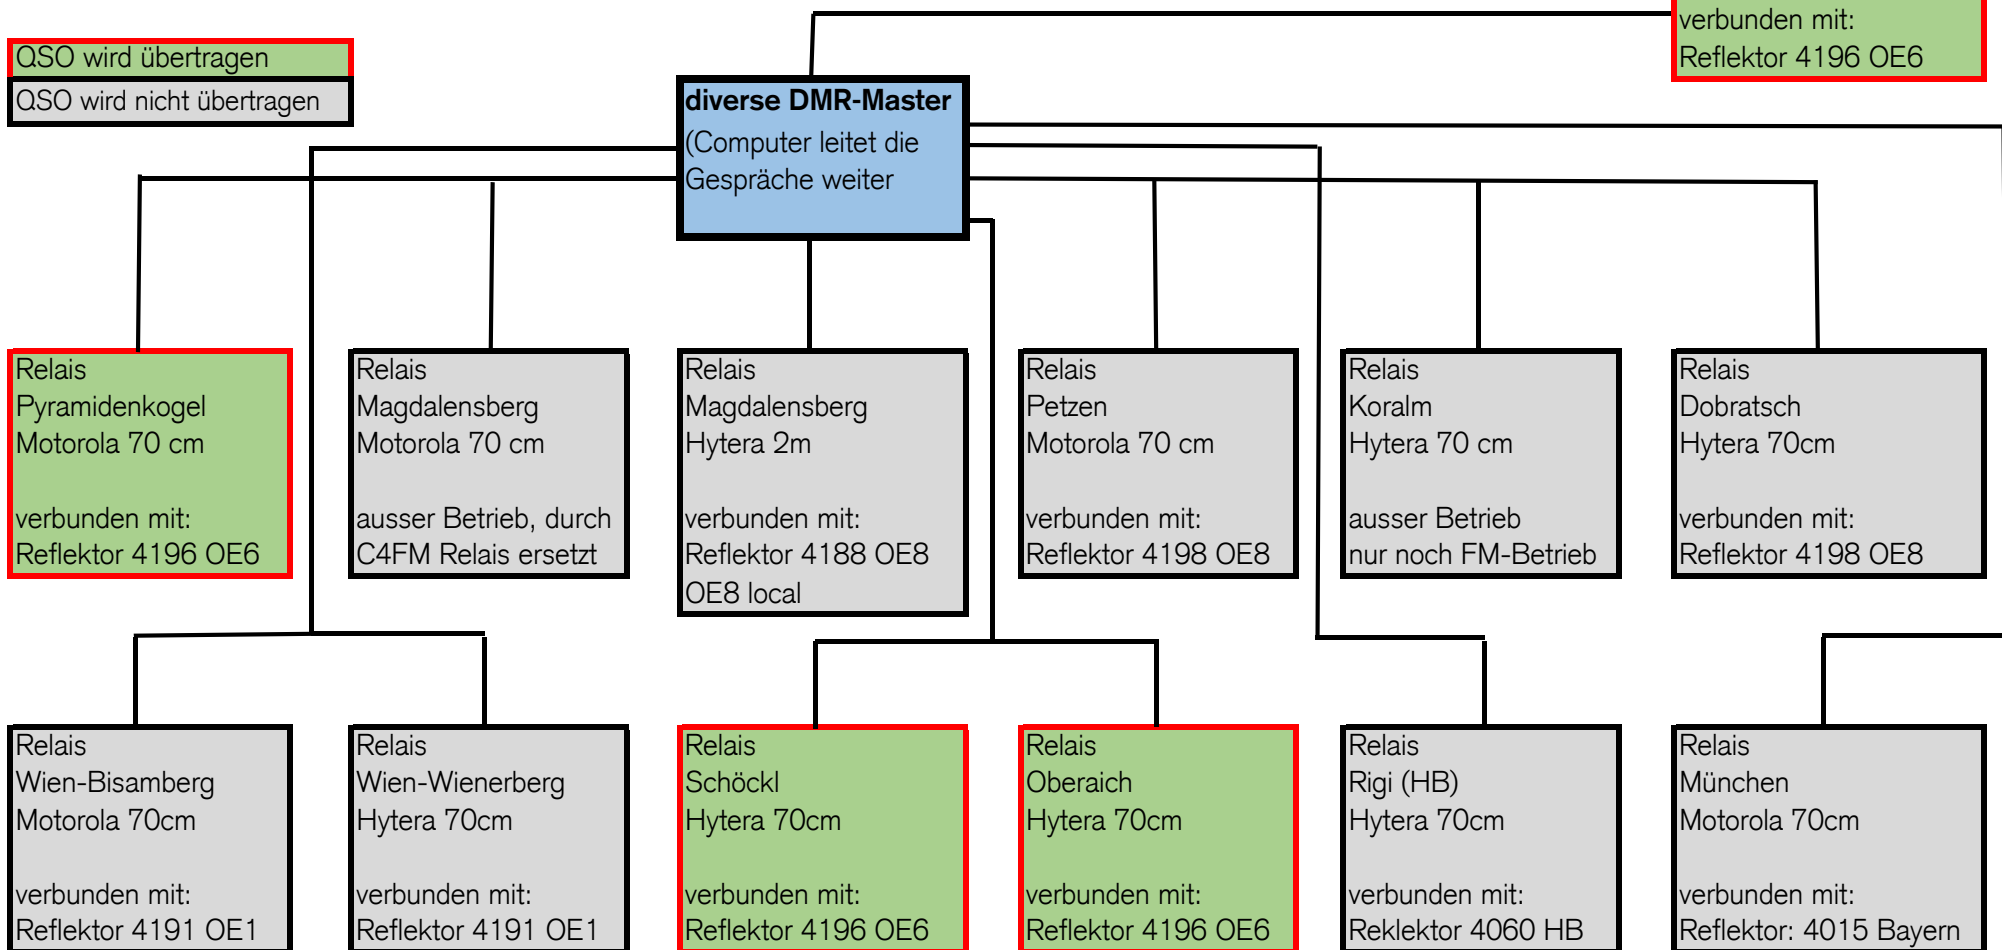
QSO wird übertragen
QSO wird nicht übertragen

diverse DMR-Master
(Computer leitet die Gespräche weiter

verbunden mit:
Reflektor 4196 OE6

Relais
Pyramidenkogel
Motorola 70 cm

verbunden mit:
Reflektor 4196 OE6

Relais
Magdalensberg
Motorola 70 cm

ausser Betrieb, durch C4FM Relais ersetzt

Relais
Magdalensberg
Hytera 2m

verbunden mit:
Reflektor 4188 OE8
OE8 local

Relais
Petzen
Motorola 70 cm

verbunden mit:
Reflektor 4198 OE8

Relais
Koralm
Hytera 70 cm

ausser Betrieb
nur noch FM-Betrieb

Relais
Dobratsch
Hytera 70cm

verbunden mit:
Reflektor 4198 OE8

Relais
Wien-Bisamberg
Motorola 70cm

verbunden mit:
Reflektor 4191 OE1

Relais
Wien-Wienerberg
Hytera 70cm

verbunden mit:
Reflektor 4191 OE1

Relais
Schöckl
Hytera 70cm

verbunden mit:
Reflektor 4196 OE6

Relais
Oberaich
Hytera 70cm

verbunden mit:
Reflektor 4196 OE6

Relais
Rigi (HB)
Hytera 70cm

verbunden mit:
Reklektor 4060 HB

Relais
München
Motorola 70cm

verbunden mit:
Reflektor: 4015 Bayern